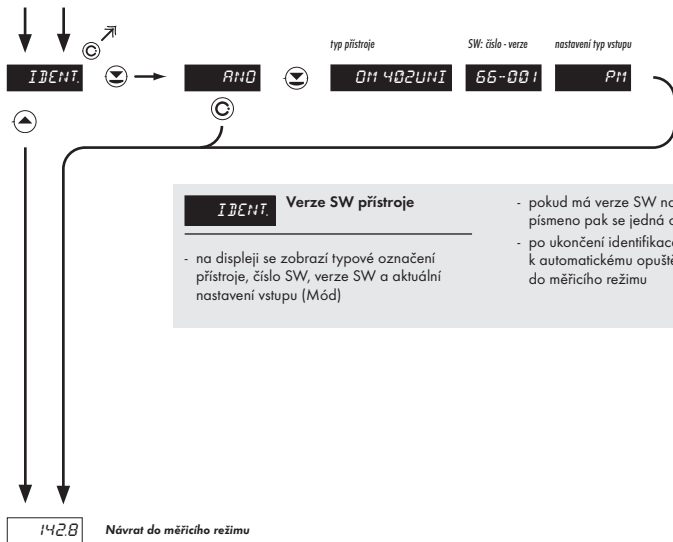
IDENT.

ANO

typ přístroje

OM 402UNI

SW: číslo - verze

66-001

nastavení typ vstupu

PM

IDENT. Verze SW přístroje

- na displeji se zobrazí typové označení přístroje, číslo SW, verze SW a aktuální nastavení vstupu (Mód)

- pokud má verze SW na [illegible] písmeno pak se jedná o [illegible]
- po ukončení identifikace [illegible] k automatickému opuště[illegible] do měřicího režimu

142.8 Návrat do měřicího režimu